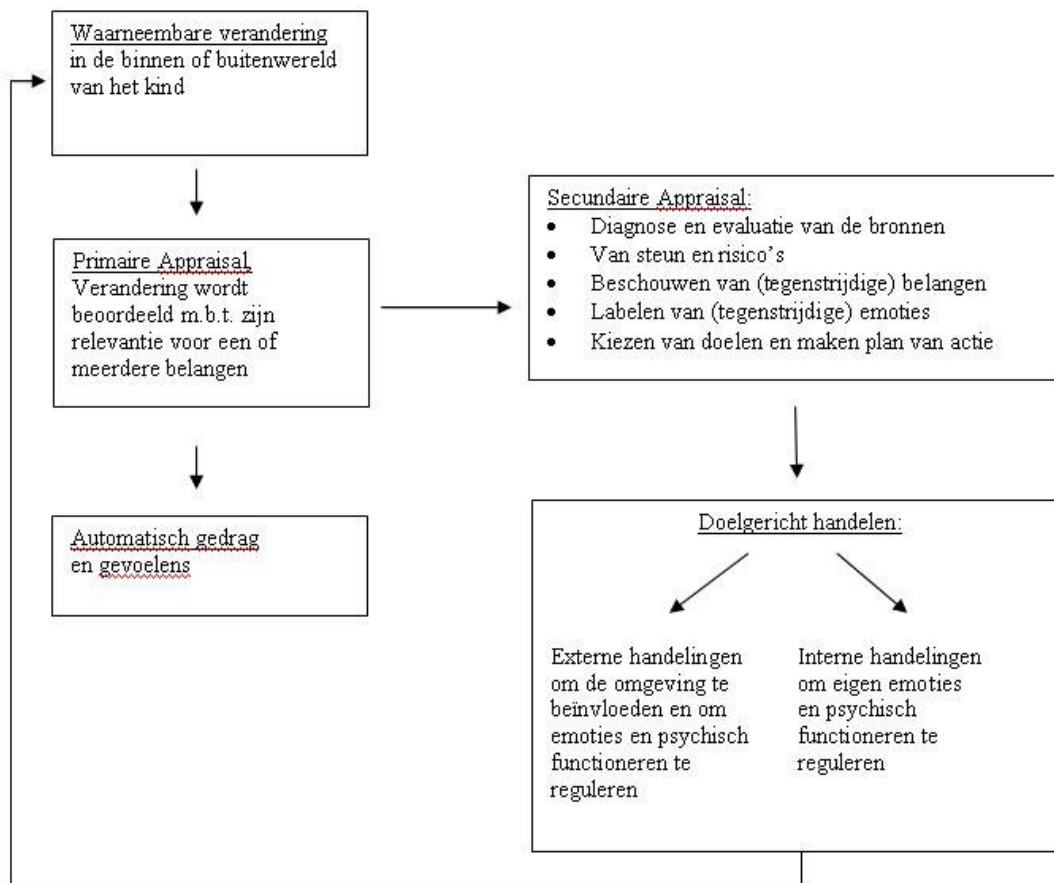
Waarneembare verandering in de binnen of buitenwereld van het kind

Primaire Appraisal
Verandering wordt beoordeeld m.b.t. zijn relevantie voor een of meerdere belangen

Automatisch gedrag en gevoelens

Secundaire Appraisal:
- Diagnose en evaluatie van de bronnen
- Van steun en risico's
- Beschouwen van (tegenstrijdige) belangen
- Labelen van (tegenstrijdige) emoties
- Kiezen van doelen en maken plan van actie

Doelgericht handelen:

Externe handelingen om de omgeving te beïnvloeden en om emoties en psychisch functioneren te reguleren

Interne handelingen om eigen emoties en psychisch functioneren te reguleren